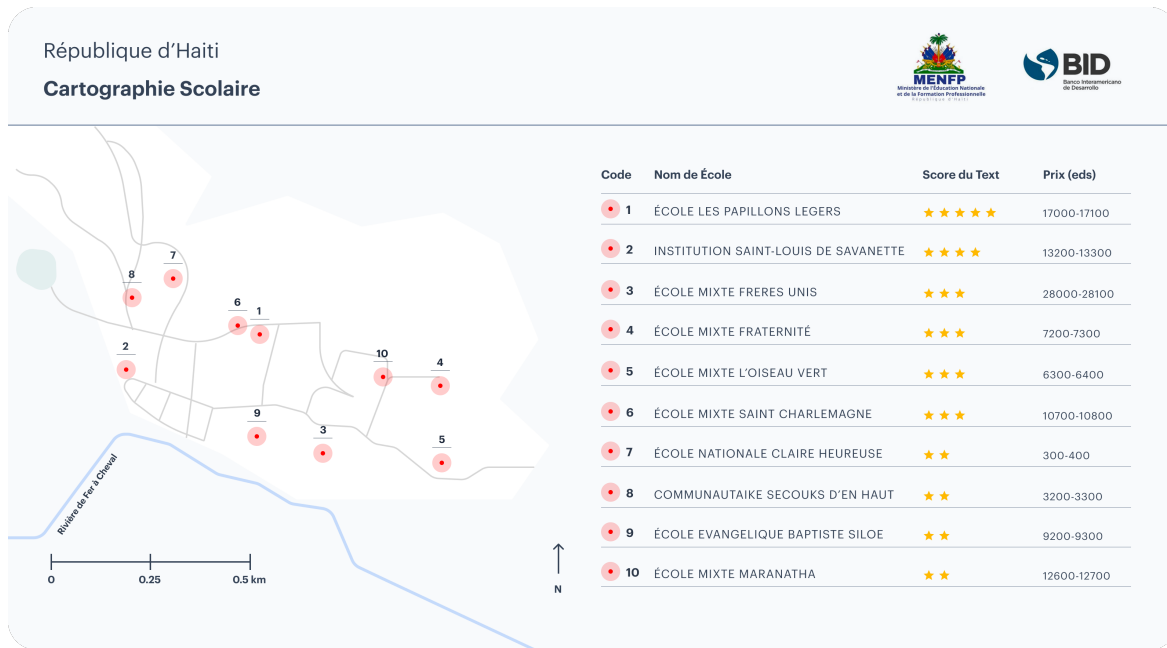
République d'Haiti

Cartographie Scolaire

MENFP
Ministère de l'Éducation Nationale et de la Formation Professionnelle
République d'Haïti

BID
Banco Interamericano de Desarrollo

8
7
6
1
2
10
4
9
3
5

Rivière de Fer à Cheval

0
0.25
0.5 km

N

| Code | Nom de École | Score du Text | Prix (eds) |
|---|---|---|---|
| 1 | ÉCOLE LES PAPILLONS LEGERS | ★★★★★ | 17000-17100 |
| 2 | INSTITUTION SAINT-LOUIS DE SAVANETTE | ★★★★ | 13200-13300 |
| 3 | ÉCOLE MIXTE FRERES UNIS | ★★★ | 28000-28100 |
| 4 | ÉCOLE MIXTE FRATERNITÉ | ★★★ | 7200-7300 |
| 5 | ÉCOLE MIXTE L'OISEAU VERT | ★★★ | 6300-6400 |
| 6 | ÉCOLE MIXTE SAINT CHARLEMAGNE | ★★★ | 10700-10800 |
| 7 | ÉCOLE NATIONALE CLAIRE HEUREUSE | ★★ | 300-400 |
| 8 | COMMUNAUTAIKE SECOUKS D'EN HAUT | ★★ | 3200-3300 |
| 9 | ÉCOLE EVANGELIQUE BAPTISTE SILOE | ★★ | 9200-9300 |
| 10 | ÉCOLE MIXTE MARANATHA | ★★ | 12600-12700 |